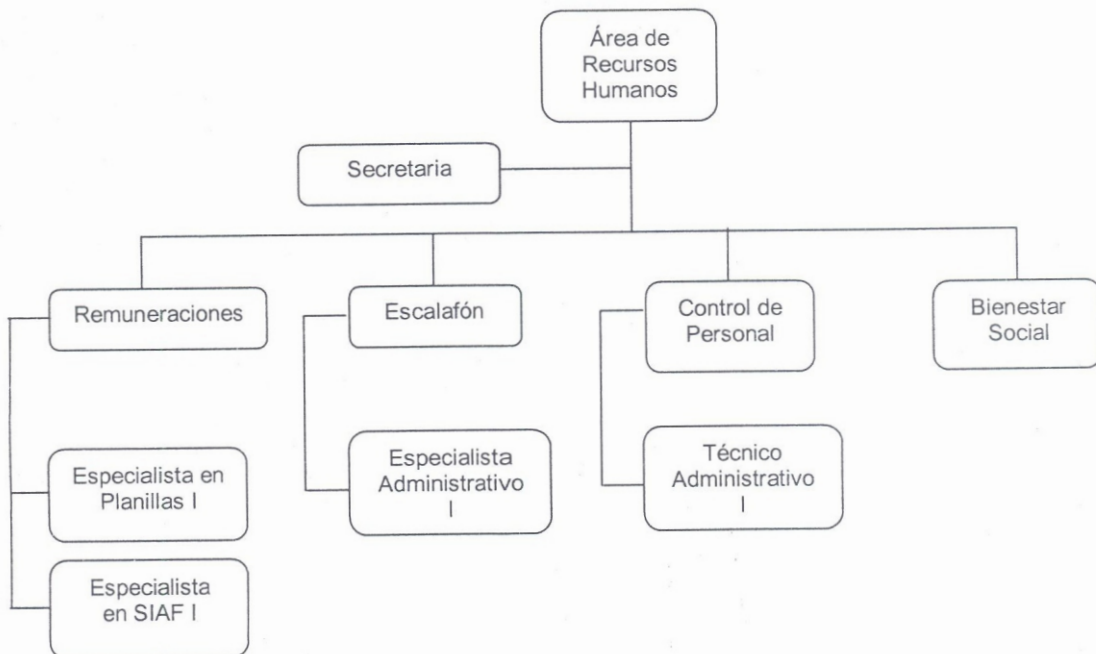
Área de Recursos Humanos

Secretaria

Remuneraciones

Escalafón

Control de Personal

Bienestar Social

Especialista en Planillas I

Especialista en SIAF I

Especialista Administrativo I

Técnico Administrativo I